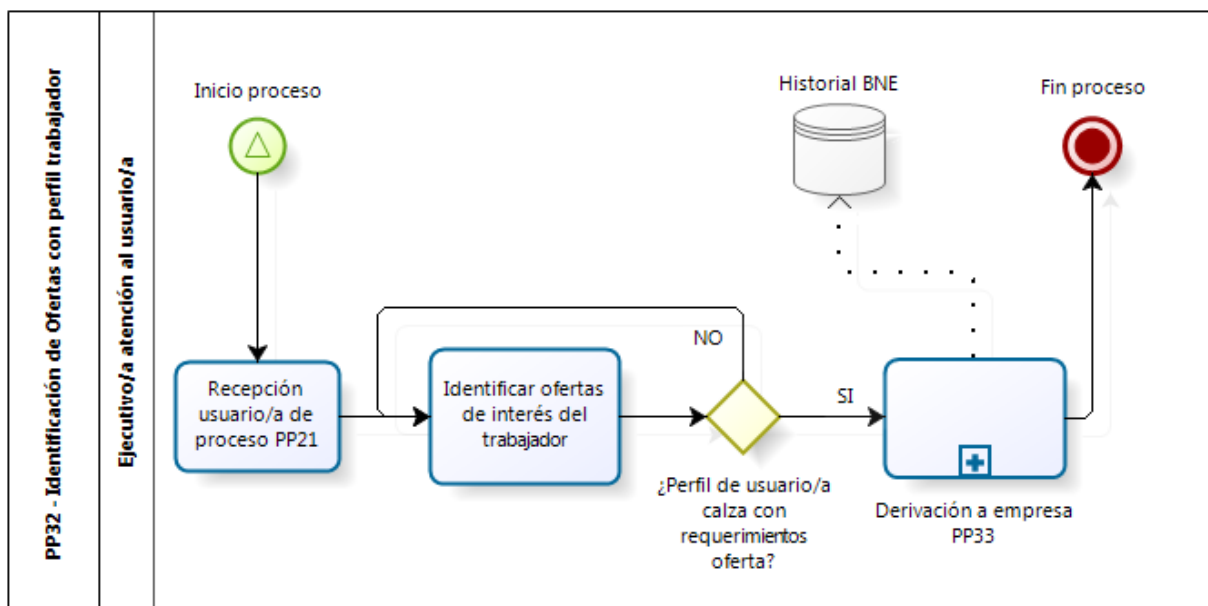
PP32 - Identificación de Ofertas con perfil trabajador

Ejecutivo/a atención al usuario/a

Inicio proceso

Historial BNE

Fin proceso

NO

Recepción usuario/a de proceso PP21

Identificar ofertas de interés del trabajador

SI

¿Perfil de usuario/a calza con requerimientos oferta?

Derivación a empresa PP33